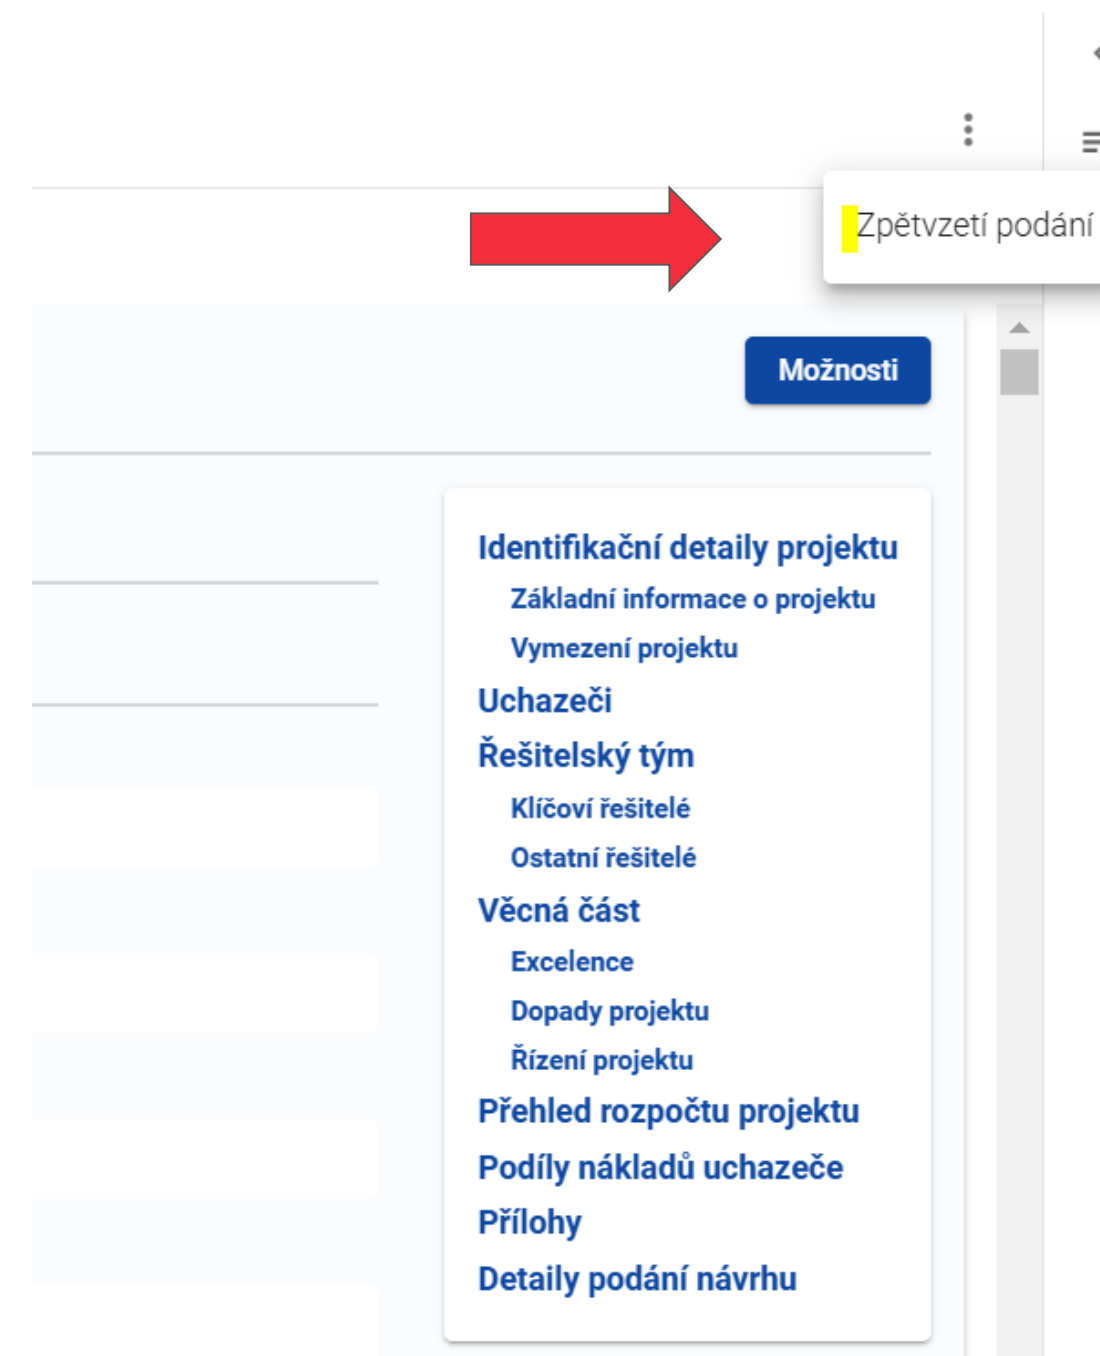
Zpětvzetí podání

Možnosti

Identifikační detaily projektu
Základní informace o projektu
Vymezení projektu
Uchazeči
Řešitelský tým
Klíčoví řešitelé
Ostatní řešitelé
Věcná část
Excelence
Dopady projektu
Řízení projektu
Přehled rozpočtu projektu
Podíly nákladů uchazeče
Přílohy
Detaily podání návrhu